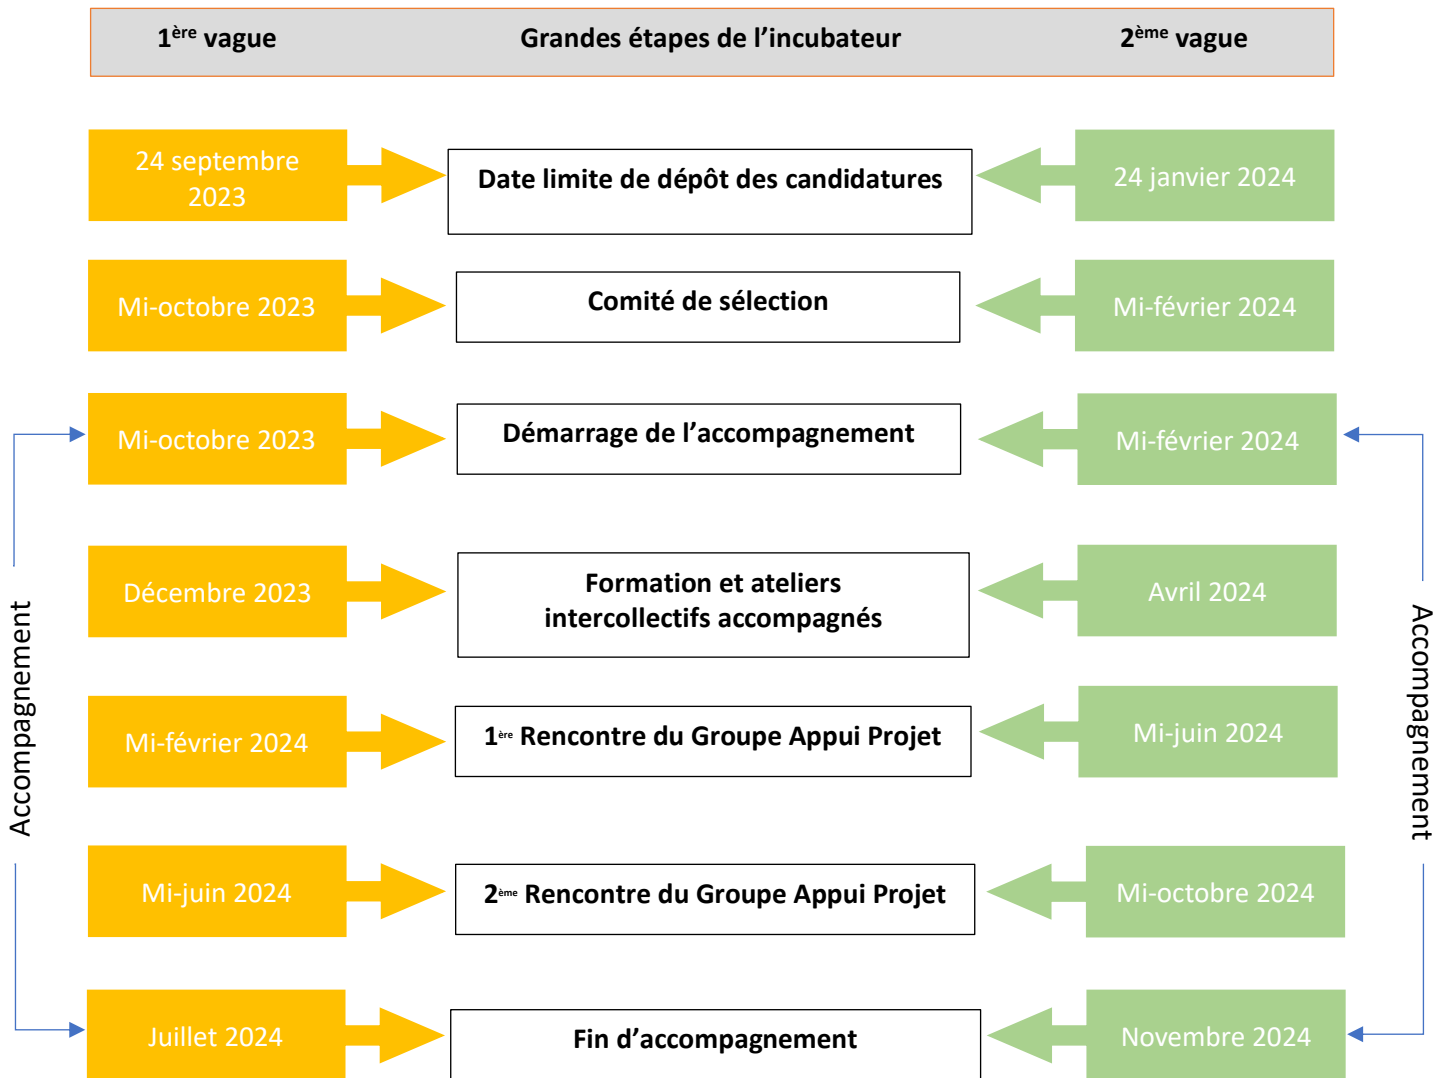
| 1$^{ère}$ vague | Grandes étapes de l’incubateur | 2$^{ème}$ vague |
|---|---|---|
| 24 septembre 2023 | Date limite de dépôt des candidatures | 24 janvier 2024 |
| Mi-octobre 2023 | Comité de sélection | Mi-février 2024 |
| Mi-octobre 2023 | Démarrage de l’accompagnement | Mi-février 2024 |
| Décembre 2023 | Formation et ateliers intercollectifs accompagnés | Avril 2024 |
| Mi-février 2024 | 1$^{ère}$ Rencontre du Groupe Appui Projet | Mi-juin 2024 |
| Mi-juin 2024 | 2$^{ème}$ Rencontre du Groupe Appui Projet | Mi-octobre 2024 |
| Juillet 2024 | Fin d’accompagnement | Novembre 2024 |

Accompagnement

Accompagnement